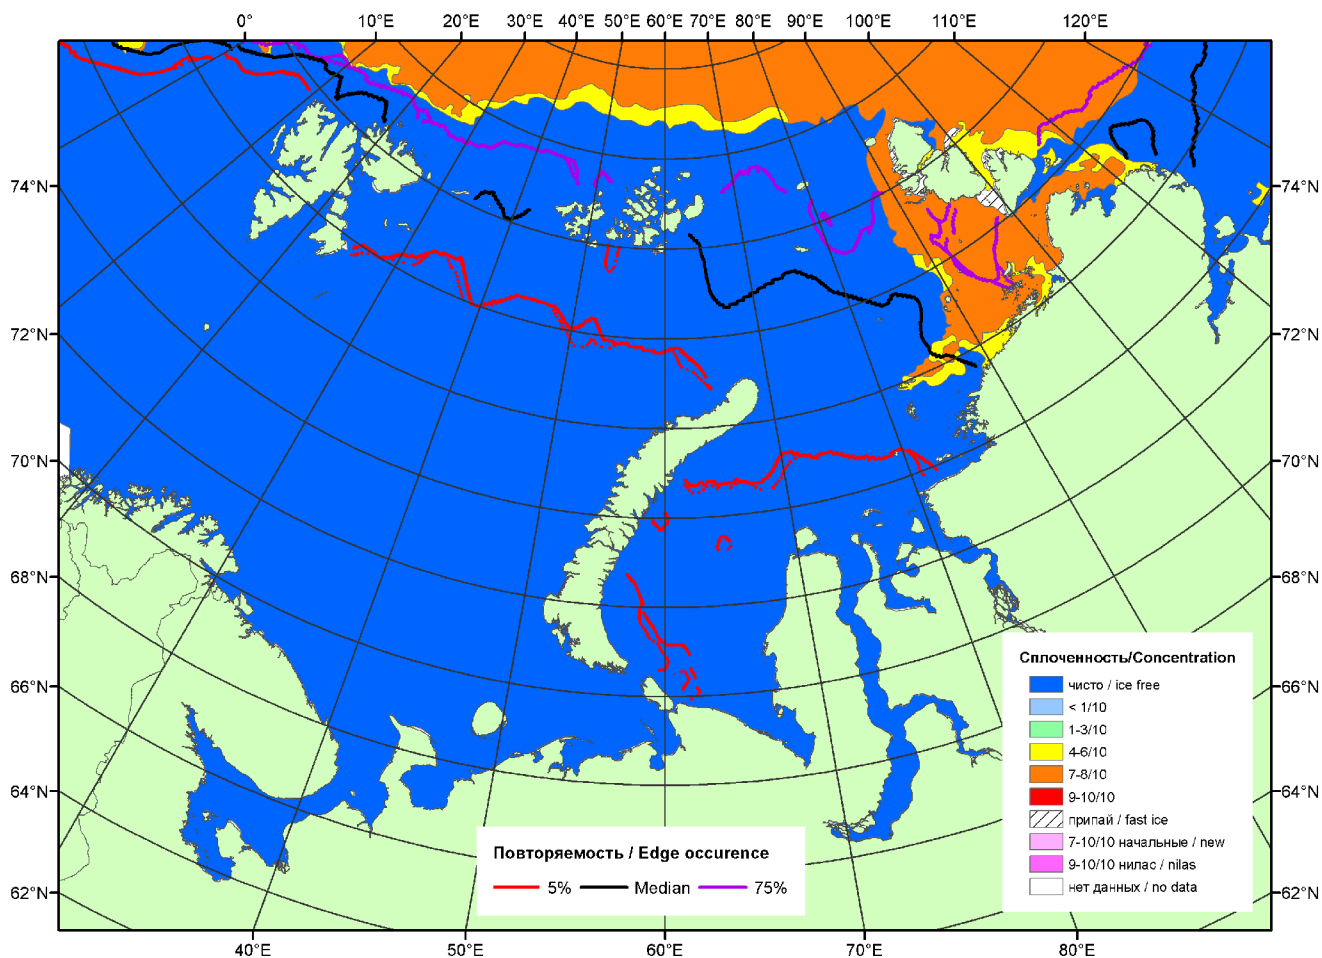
0° 10°E 20°E 30°E 40°E 50°E 60°E 70°E 80°E 90°E 100°E 110°E 120°E

74°N 74°N
72°N 72°N
70°N 70°N
68°N 68°N
66°N 66°N
64°N 64°N
62°N 62°N

40°E 50°E 60°E 70°E 80°E

Сплоченность/Concentration
чисто / ice free
< 1/10
1-3/10
4-6/10
7-8/10
9-10/10
припай / fast ice
7-10/10 начальные / new
9-10/10 нилас / nilas
нет данных / no data

Повторяемость / Edge occurence
5% Median 75%